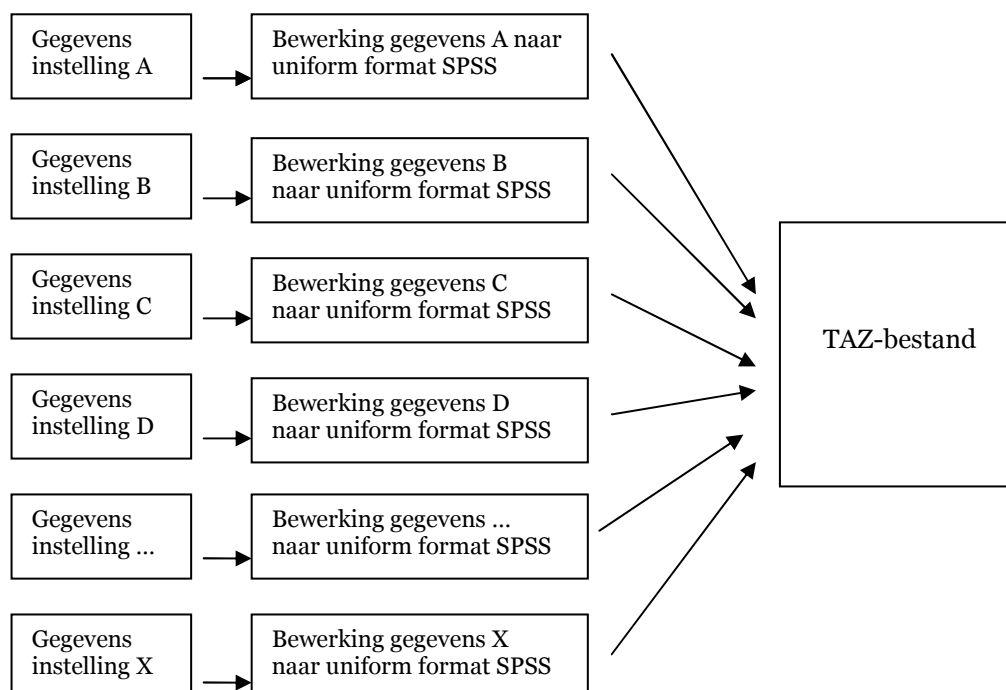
Gegevens instelling A

Bewerking gegevens A naar uniform format SPSS

Gegevens instelling B

Bewerking gegevens B naar uniform format SPSS

Gegevens instelling C

Bewerking gegevens C naar uniform format SPSS

Gegevens instelling D

Bewerking gegevens D naar uniform format SPSS

Gegevens instelling ...

Bewerking gegevens ... naar uniform format SPSS

Gegevens instelling X

Bewerking gegevens X naar uniform format SPSS

TAZ-bestand